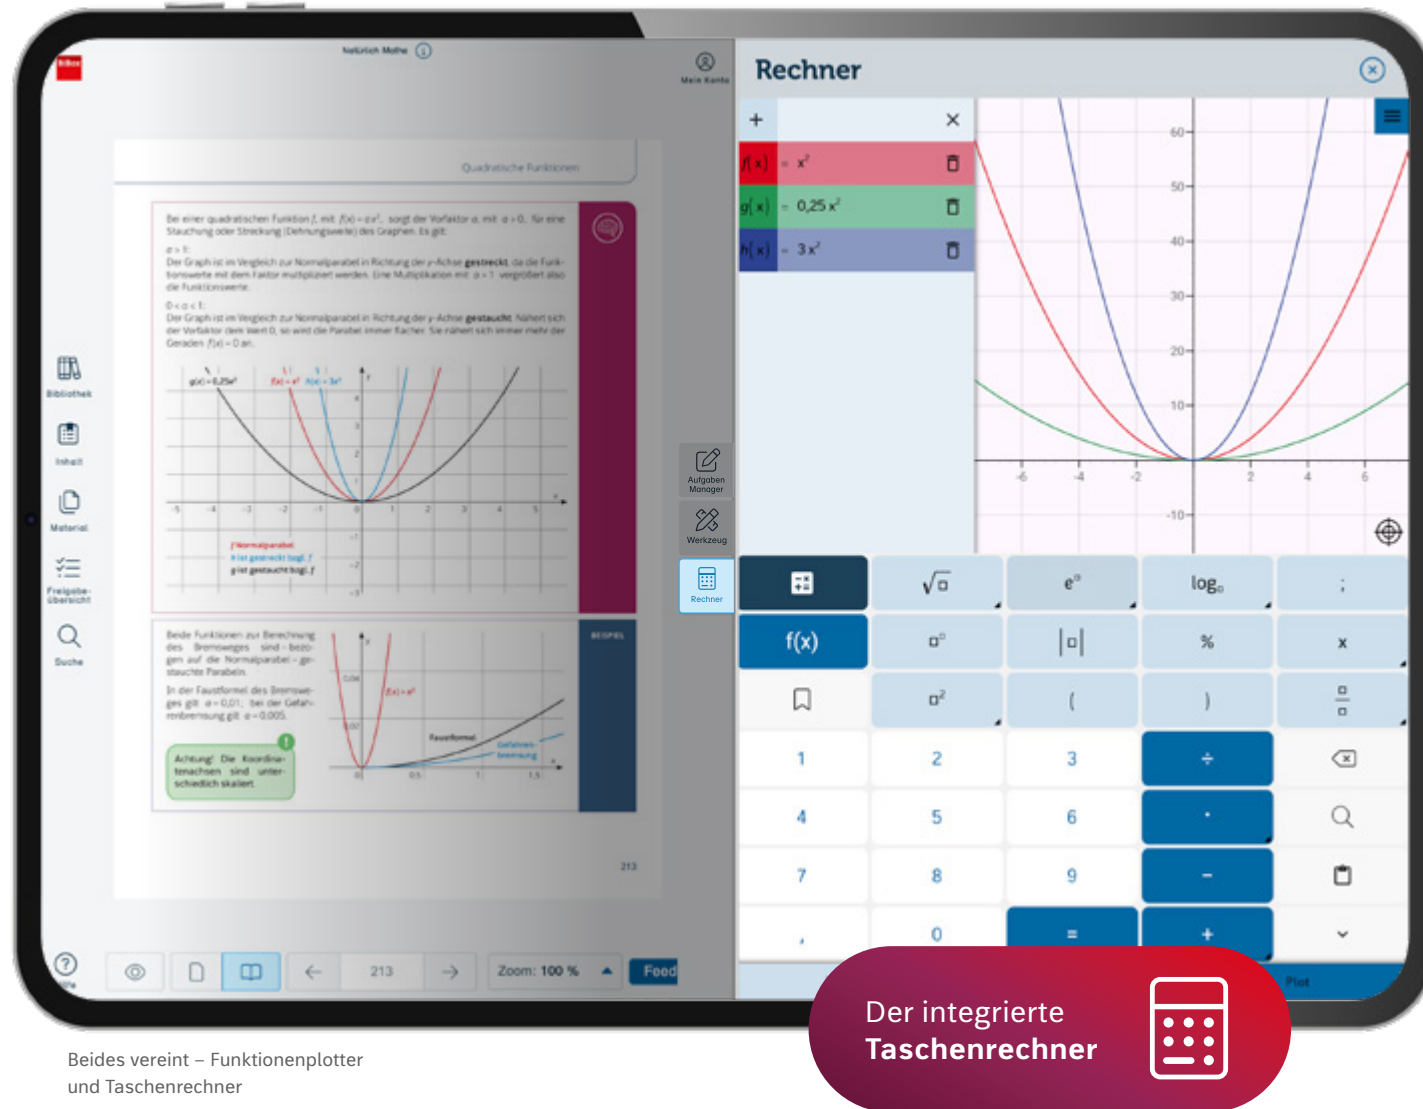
BiBox

Natürlich Mathe

Mein Konto

Quadratische Funktionen

Bei einer quadratischen Funktion $f$, mit $f(x) = a x^2$, sorgt der Vorfaktor $a$, mit $a > 0$, für eine Stauchung oder Streckung (Dehnungswerte) des Graphen. Es gilt:
$a > 1$:
Der Graph ist im Vergleich zur Normalparabel in Richtung der y-Achse gestreckt, da die Funktionswerte mit dem Faktor multipliziert werden. Eine Multiplikation mit $a > 1$ vergrößert also die Funktionswerte.
$0 < a < 1$:
Der Graph ist im Vergleich zur Normalparabel in Richtung der y-Achse gestaucht. Nähert sich der Vorfaktor dem Wert 0, so wird die Parabel immer flacher. Sie nähert sich immer mehr der Geraden $f(x) = 0$ an.

$g(x) = 0{,}25x^2$ $f(x) = x^2$ $h(x) = 3x^2$

f Normalparabel
h ist gestreckt bzgl. f
g ist gestaucht bzgl. f

Beide Funktionen zur Berechnung des Bremsweges sind bezogen auf die Normalparabel – gestauchte Parabeln.
In der Faustformel des Bremsweges gilt $a = 0{,}01$; bei der Gefahrenbremsung gilt $a = 0{,}005$.

BEISPIEL

Achtung! Die Koordinatenachsen sind unterschiedlich skaliert.

$f(x) = x^2$
Faustformel
Gefahrenbremsung

213

Bibliothek
Inhalt
Material
Freigabeübersicht
Suche
Hilfe

Aufgaben Manager
Werkzeug
Rechner

213
Zoom: 100 %
Feed

Rechner

+
$f(x) = x^2$
$g(x) = 0{,}25\,x^2$
$h(x) = 3\,x^2$

60
50
40
30
20
10
-10
-6 -4 -2 2 4 6

$\sqrt{\square}$ $e^{\square}$ $\log_{\square}$ ;
f(x) $\square^{\square}$ $|\square|$ % x
$\square^2$ ( ) $\frac{\square}{\square}$
1 2 3 ÷
4 5 6 ·
7 8 9 −
, 0 = +
Plot

Der integrierte
Taschenrechner

Beides vereint – Funktionenplotter
und Taschenrechner